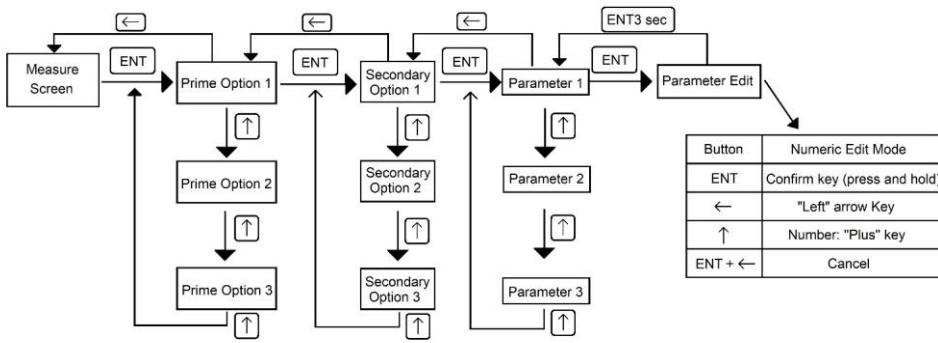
$\leftarrow$

$\leftarrow$

$\leftarrow$

ENT3 sec

Measure Screen

ENT

Prime Option 1

ENT

Secondary Option 1

ENT

Parameter 1

ENT

Parameter Edit

$\uparrow$

$\uparrow$

$\uparrow$

Prime Option 2

Secondary Option 2

Parameter 2

$\uparrow$

$\uparrow$

$\uparrow$

Prime Option 3

Secondary Option 3

Parameter 3

$\uparrow$

$\uparrow$

$\uparrow$

| Button | Numeric Edit Mode |
|---|---|
| ENT | Confirm key (press and hold) |
| $\leftarrow$ | "Left" arrow Key |
| $\uparrow$ | Number: "Plus" key |
| ENT + $\leftarrow$ | Cancel |